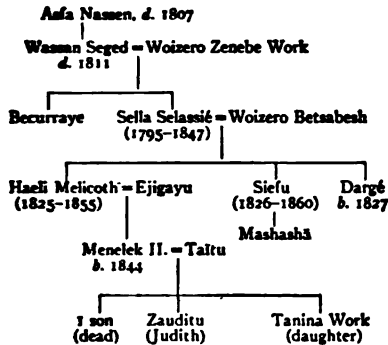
Asfa Nassen, *d.* 1807

Wassan Seged = Woizero Zenebe Work
*d.* 1811

Becurraye

Sella Selassié = Woizero Betsabesh
(1795–1847)

Haeli Melicoth = Ejigayu
(1825–1855)

Siefu
(1826–1860)

Mashashā

Dargé
*b.* 1827

Menelek II. = Taitu
*b.* 1844

1 son
(dead)

Zauditu
(Judith)

Tanina Work
(daughter)